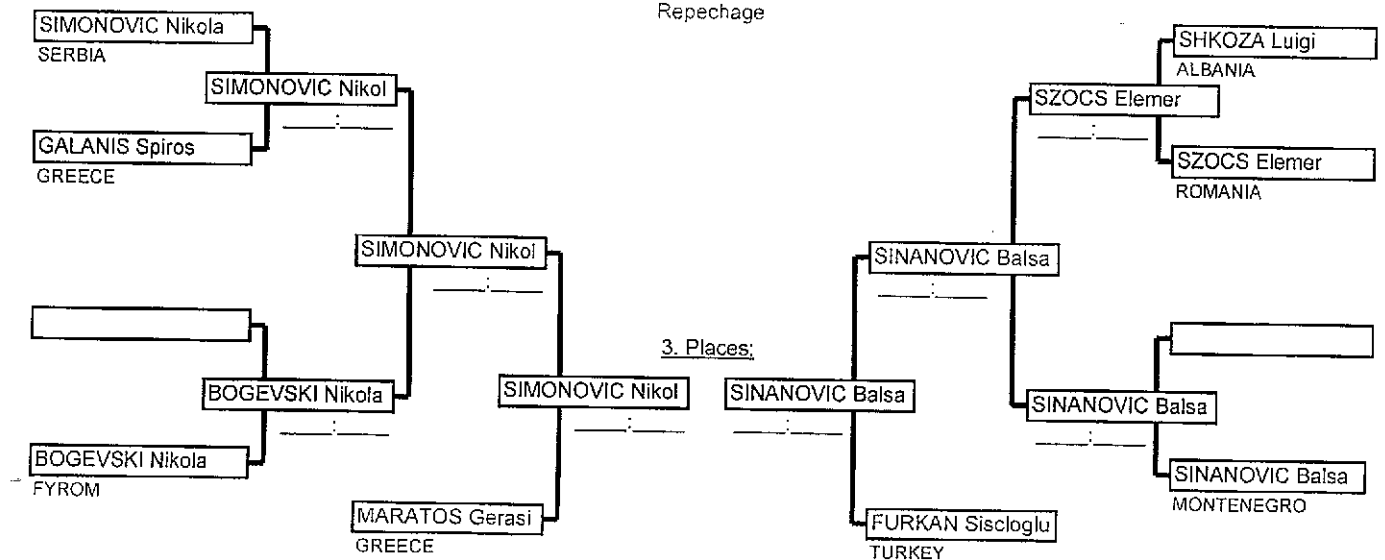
Repechage

SIMONOVIC Nikola
SERBIA

SIMONOVIC Nikol
____:____

GALANIS Spiros
GREECE

SIMONOVIC Nikol
____:____

BOGEVSKI Nikola
____:____

BOGEVSKI Nikola
FYROM

SIMONOVIC Nikol
____:____

MARATOS Gerasi
GREECE

3. Places:

SINANOVIC Balsa
____:____

FURKAN Siscloglu
TURKEY

SHKOZA Luigi
ALBANIA

SZOCS Elemer
____:____

SZOCS Elemer
ROMANIA

SINANOVIC Balsa
____:____

SINANOVIC Balsa
____:____

SINANOVIC Balsa
MONTENEGRO